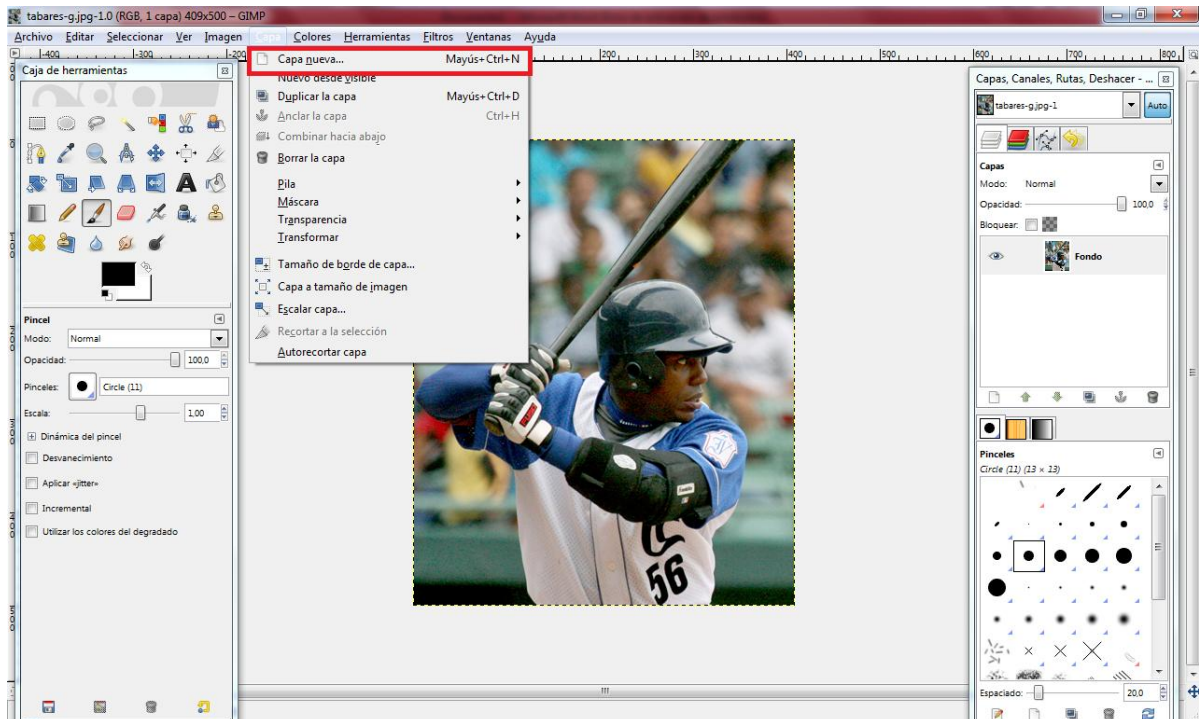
tabares-g.jpg-1.0 (RGB, 1 capa) 409x500 – GIMP

Archivo Editar Seleccionar Ver Imagen Capa Colores Herramientas Filtros Ventanas Ayuda

-400 -300 -200 200 300 400 500 600 700 800

Caja de herramientas

Capa nueva... Mayús+Ctrl+N
Nuevo desde visible
Duplicar la capa Mayús+Ctrl+D
Anclar la capa Ctrl+H
Combinar hacia abajo
Borrar la capa
Pila
Máscara
Transparencia
Transformar
Tamaño de borde de capa...
Capa a tamaño de imagen
Escalar capa...
Recortar a la selección
Autorecortar capa

Pincel
Modo: Normal
Opacidad: 100,0
Pinceles: Circle (11)
Escala: 1,00
Dinámica del pincel
Desvanecimiento
Aplicar «jitter»
Incremental
Utilizar los colores del degradado

Capas, Canales, Rutas, Deshacer - ...
tabares-g.jpg-1
Auto
Capas
Modo: Normal
Opacidad: 100,0
Bloquear:
Fondo

Pinceles
Circle (11) (13 × 13)
Espaciado: 20,0

56